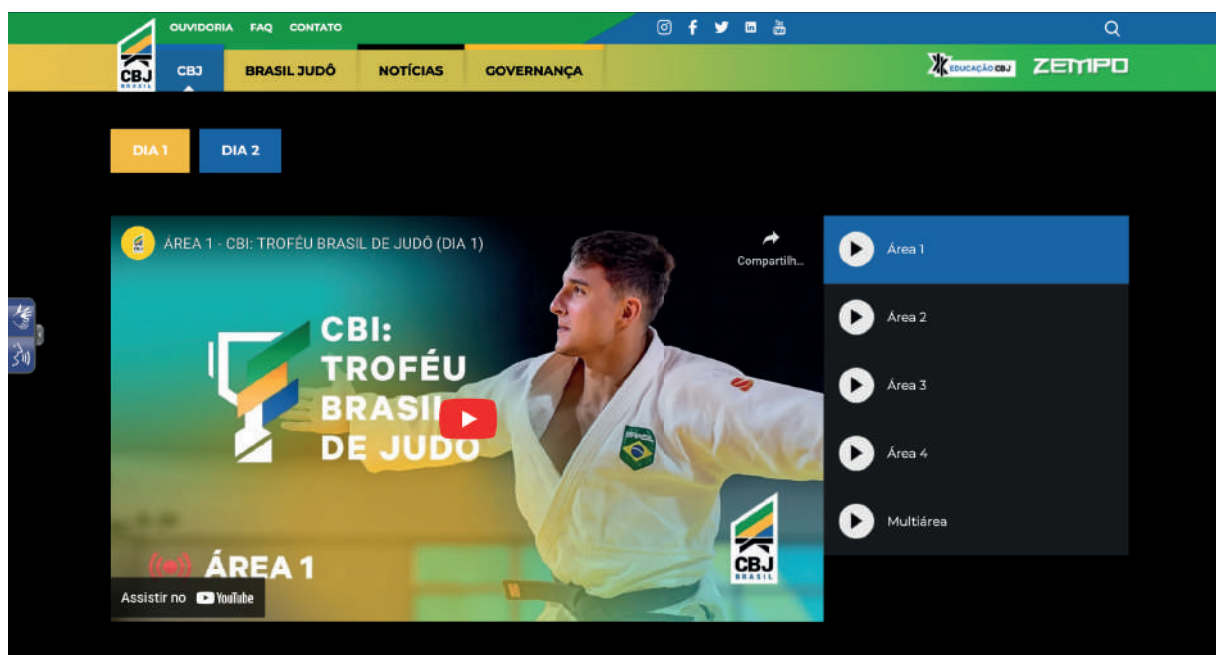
CBJ BRASIL

OUVIDORIA FAQ CONTATO

CBJ BRASIL JUDÔ NOTÍCIAS GOVERNANÇA

EDUCAÇÃO CBJ ZEMPO

DIA 1 DIA 2

ÁREA 1 - CBI: TROFÉU BRASIL DE JUDÔ (DIA 1)

Compartilh...

CBI: TROFÉU BRASIL DE JUDÔ

BRASIL

ÁREA 1

CBJ BRASIL

Assistir no YouTube

Área 1

Área 2

Área 3

Área 4

Multiárea